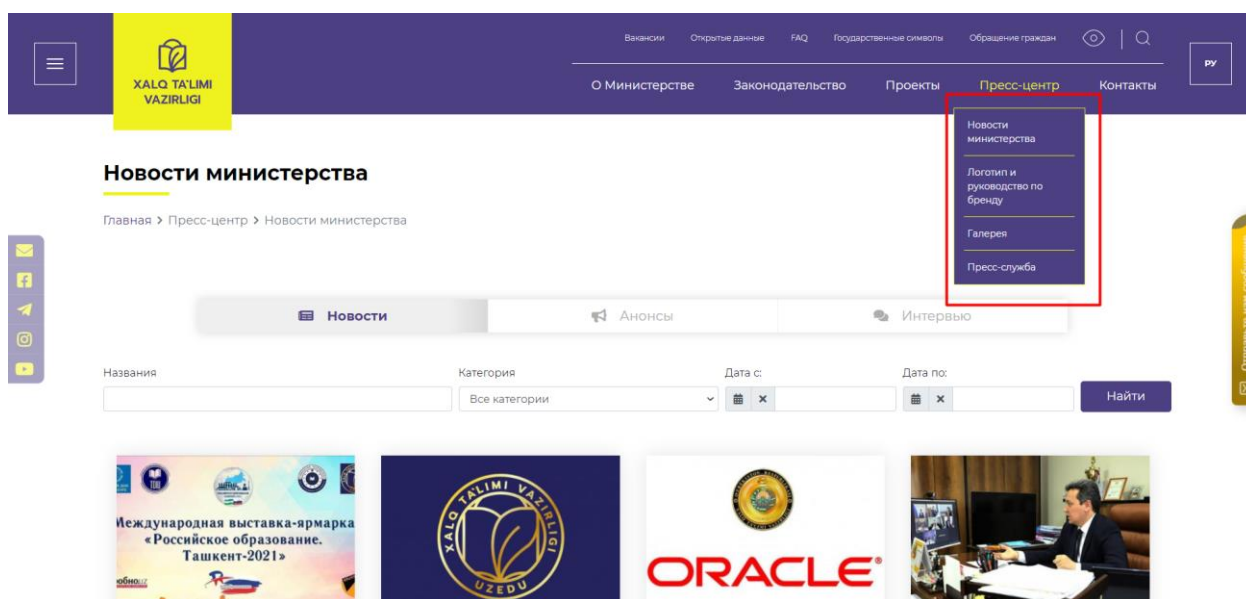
XALQ TA'LIMI VAZIRLIGI

Вакансии Открытые данные FAQ Государственные символы Обращение граждан

РУ

О Министерстве Законодательство Проекты Пресс-центр Контакты

Новости министерства
Логотип и руководство по бренду
Галерея
Пресс-служба

Новости министерства

Главная > Пресс-центр > Новости министерства

Новости Анонсы Интервью

Названия

Категория
Все категории

Дата с:

Дата по:

Найти

Международная выставка-ярмарка «Российское образование. Ташкент-2021»

XALQ TA'LIMI VAZIRLIGI UZEDU

ORACLE